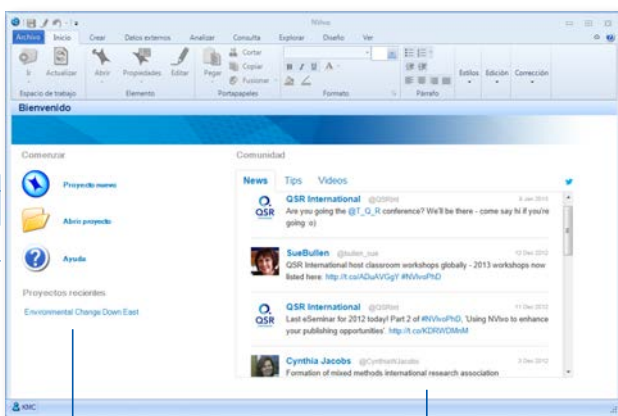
NVivo

Archivo Inicio Crear Datos externos Analizar Consulta Explorar Diseño Ver

Ir Actualizar Abrir Propiedades Editar Pegar Cortar Copiar Fusionar Estilos Edición Corrección

Espacio de trabajo Elemento Portapapeles Formato Párrafo

Bienvenido

Comenzar

Proyecto nuevo

Abrir proyecto

Ayuda

Proyectos recientes

Environmental Change Down East

Comunidad

News Tips Videos

QSR International @QSRInt 8 Jan 2013
Are you going the @T_Q_R conference? We'll be there - come say hi if you're going :o)

SueBullen @bullen_sue 12 Dec 2012
QSR International host classroom workshops globally - 2013 workshops now listed here: http://t.co/ADuAVGgY #NVivoPhD

QSR International @QSRInt 11 Dec 2012
Last eSeminar for 2012 today! Part 2 of #NVivoPhD, 'Using NVivo to enhance your publishing opportunities'. http://t.co/KDRWDMnM

Cynthia Jacobs @CynthiaHJacobs 3 Dec 2012
Formation of mixed methods international research association

KMC